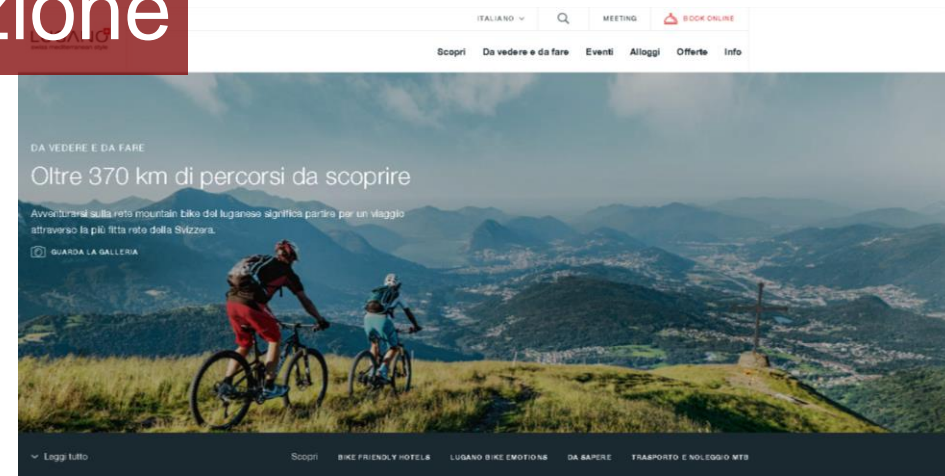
zione

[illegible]

ITALIANO MEETING BOOK ONLINE

Scopri Da vedere e da fare Eventi Alloggi Offerte Info

DA VEDERE E DA FARE

Oltre 370 km di percorsi da scoprire

Avventurarsi sulla rete mountain bike del luganese significa partire per un viaggio attraverso la più fitta rete della Svizzera.

GUARDA LA GALLERIA

Leggi tutto

Scopri BIKE FRIENDLY HOTELS LUGANO BIKE EMOTIONS DA SAPERE TRASPORTO E NOLEGGIO MTB